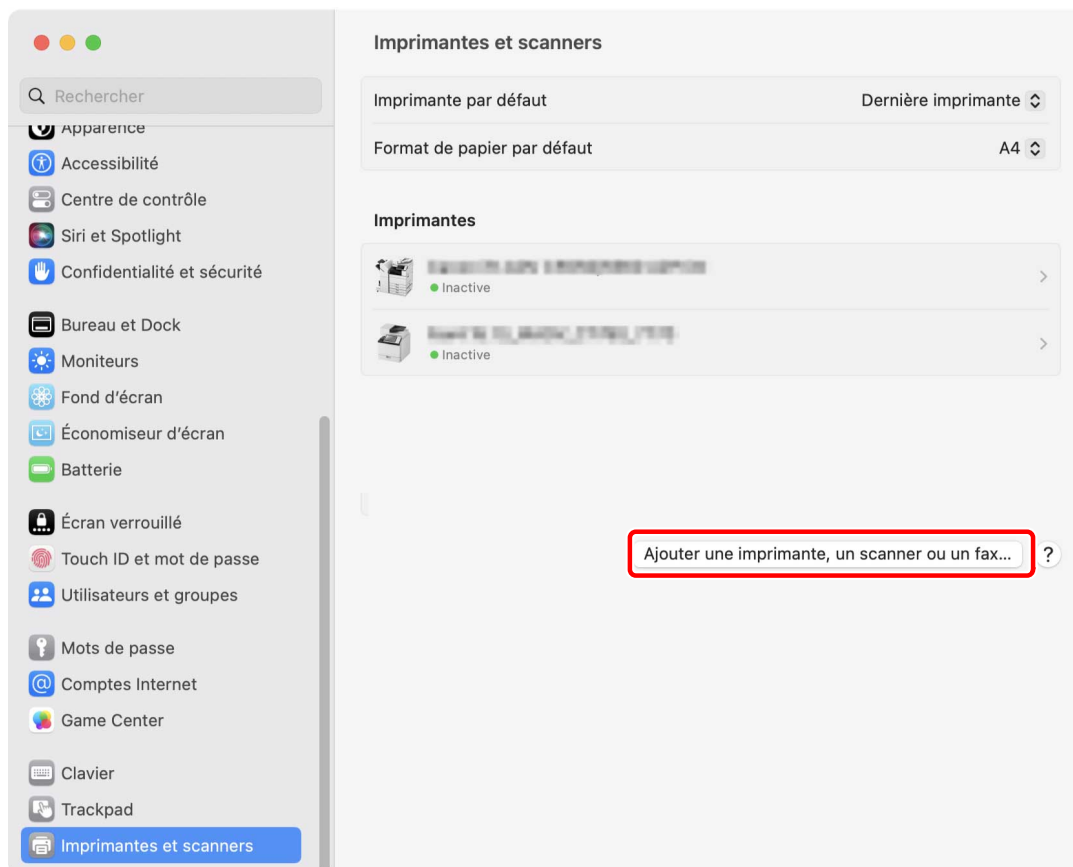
Rechercher

Apparence
Accessibilité
Centre de contrôle
Siri et Spotlight
Confidentialité et sécurité

Bureau et Dock
Moniteurs
Fond d'écran
Économiseur d'écran
Batterie

Écran verrouillé
Touch ID et mot de passe
Utilisateurs et groupes

Mots de passe
Comptes Internet
Game Center

Clavier
Trackpad
Imprimantes et scanners

Imprimantes et scanners

Imprimante par défaut | Dernière imprimante
Format de papier par défaut | A4

Imprimantes

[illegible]
Inactive

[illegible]
Inactive

Ajouter une imprimante, un scanner ou un fax…
?